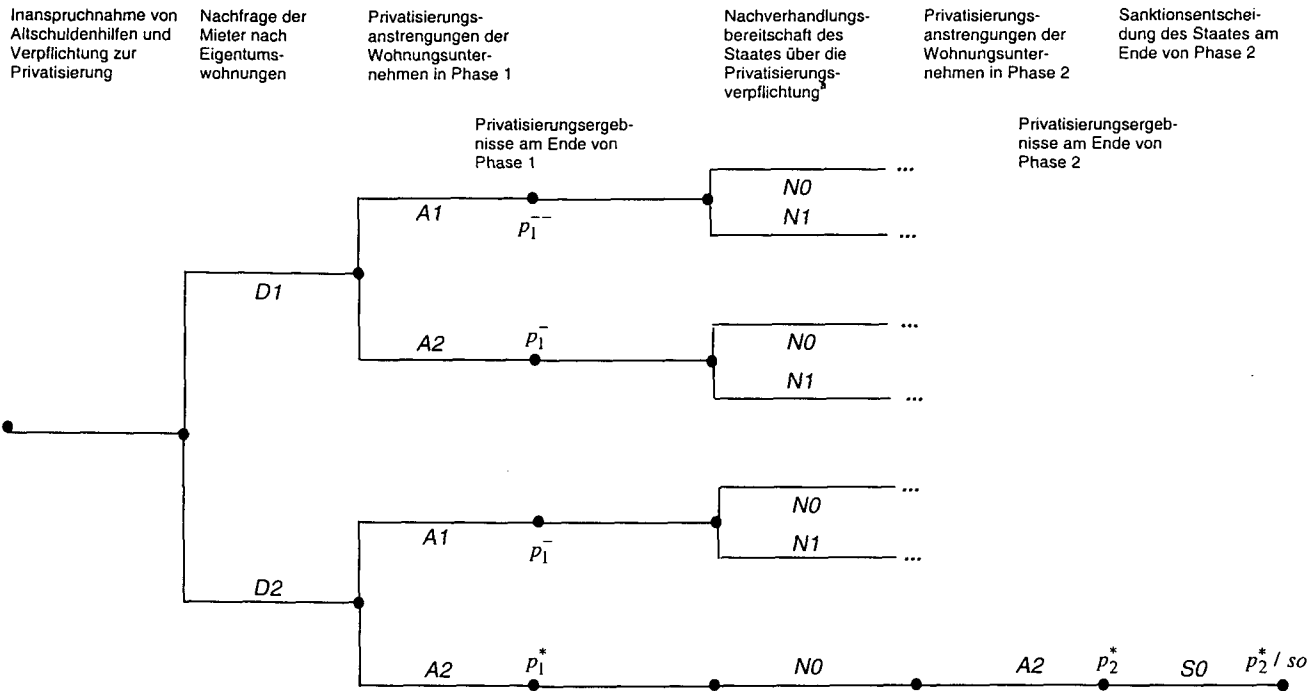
Inanspruchnahme von Altschuldenhilfen und Verpflichtung zur Privatisierung

Nachfrage der Mieter nach Eigentumswohnungen

Privatisierungsanstrengungen der Wohnungsunternehmen in Phase 1

Nachverhandlungsbereitschaft des Staates über die Privatisierungsverpflichtung$^a$

Privatisierungsanstrengungen der Wohnungsunternehmen in Phase 2

Sanktionsentscheidung des Staates am Ende von Phase 2

Privatisierungsergebnisse am Ende von Phase 1

Privatisierungsergebnisse am Ende von Phase 2

D1

A1

$p_1^{--}$

N0

...

N1

...

A2

$p_1^{-}$

N0

...

N1

...

D2

A1

$p_1^{-}$

N0

...

N1

...

A2

$p_1^{*}$

N0

A2

$p_2^{*}$

S0

$p_2^{*}$ / so